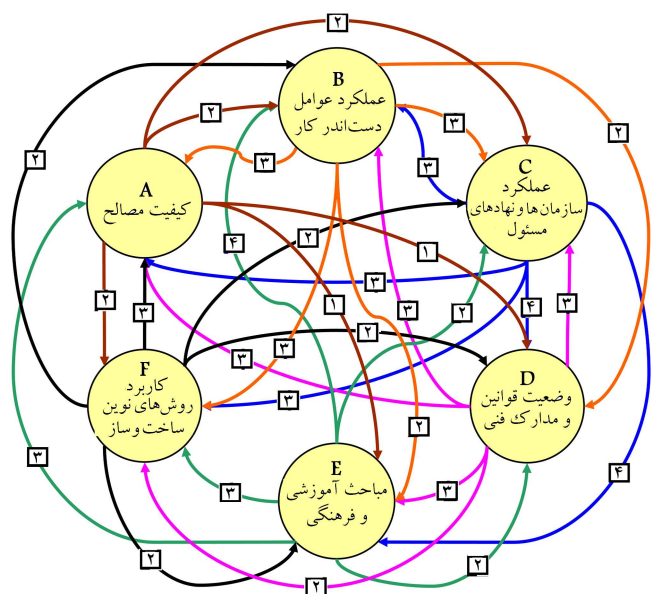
B
عملکرد عوامل دست‌اندر کار

A
کیفیت مصالح

C
عملکرد سازمان‌ها و نهادهای مسئول

D
وضعیت قوانین و مدارک فنی

E
مباحث آموزشی و فرهنگی

F
کاربرد روش‌های نوین ساخت و ساز

۲
۲
۲
۳
۳
۳
۲
۴
۲
۱
۱
۳
۲
۳
۴
۳
۳
۳
۲
۳
۳
۲
۳
۳
۲
۲
۲
۴